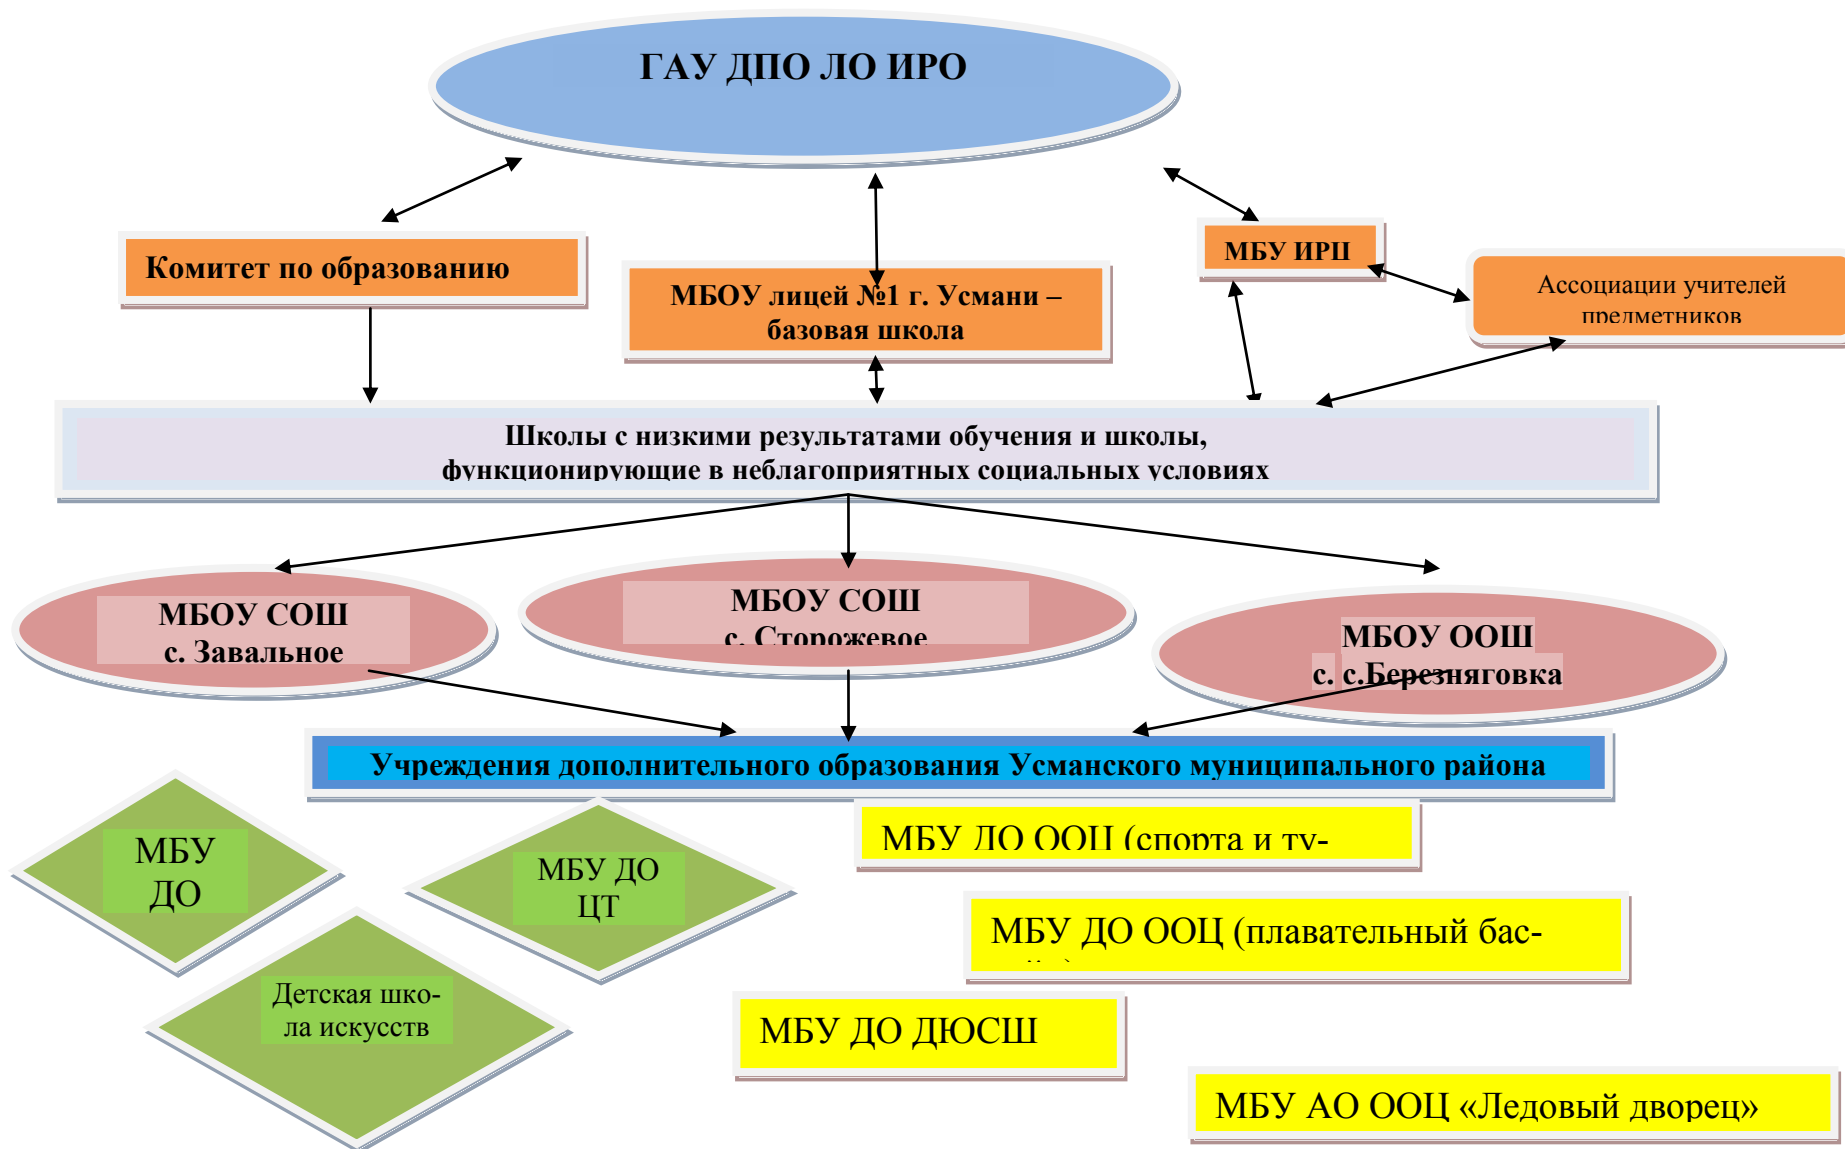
ГАУ ДПО ЛО ИРО

Комитет по образованию

МБОУ лицей №1 г. Усмани – базовая школа

МБУ ИРЦ

Ассоциации учителей предметников

Школы с низкими результатами обучения и школы, функционирующие в неблагоприятных социальных условиях

МБОУ СОШ с. Завальное

МБОУ СОШ с. Сторожевое

МБОУ ООШ с. с.Березняговка

Учреждения дополнительного образования Усманского муниципального района

МБУ ДО

МБУ ДО ЦТ

Детская школа искусств

МБУ ДО ООЦ (спорта и ту-

МБУ ДО ООЦ (плавательный бас-

МБУ ДО ДЮСШ

МБУ АО ООЦ «Ледовый дворец»